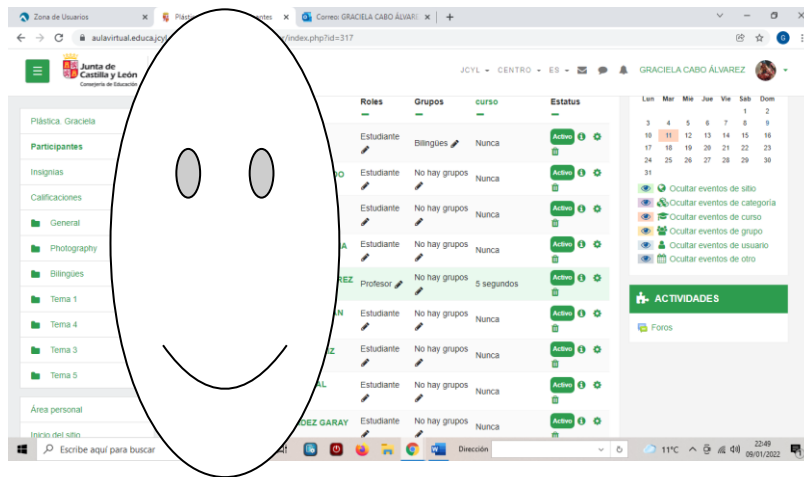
Zona de Usuarios | Plástica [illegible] antes | Correo: GRACIELA CABO ÁLVAREZ | +

aulavirtual.educa.jcyl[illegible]/index.php?id=317

Junta de Castilla y León Consejería de Educación

JCYL ▾ CENTRO ▾ ES ▾ GRACIELA CABO ÁLVAREZ

Plástica. Graciela
Participantes
Insignias
Calificaciones
General
Photography
Bilingües
Tema 1
Tema 4
Tema 3
Tema 5

Área personal
Inicio del sitio

| | Roles | Grupos | curso | Estatus |
|---|---|---|---|---|
| | Estudiante | Bilingües | Nunca | Activo |
| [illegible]DO | Estudiante | No hay grupos | Nunca | Activo |
| | Estudiante | No hay grupos | Nunca | Activo |
| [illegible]A | Estudiante | No hay grupos | Nunca | Activo |
| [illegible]REZ | Profesor | No hay grupos | 5 segundos | Activo |
| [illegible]AN | Estudiante | No hay grupos | Nunca | Activo |
| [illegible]Z | Estudiante | No hay grupos | Nunca | Activo |
| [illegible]AL | Estudiante | No hay grupos | Nunca | Activo |
| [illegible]DEZ GARAY | Estudiante | No hay grupos | Nunca | Activo |

| Lun | Mar | Mié | Jue | Vie | Sáb | Dom |
|---|---|---|---|---|---|---|
| | | | | | 1 | 2 |
| 3 | 4 | 5 | 6 | 7 | 8 | 9 |
| 10 | 11 | 12 | 13 | 14 | 15 | 16 |
| 17 | 18 | 19 | 20 | 21 | 22 | 23 |
| 24 | 25 | 26 | 27 | 28 | 29 | 30 |
| 31 | | | | | | |

Ocultar eventos de sitio
Ocultar eventos de categoría
Ocultar eventos de curso
Ocultar eventos de grupo
Ocultar eventos de usuario
Ocultar eventos de otro

ACTIVIDADES
Foros

Escribe aquí para buscar
Dirección
11°C
22:49
09/01/2022